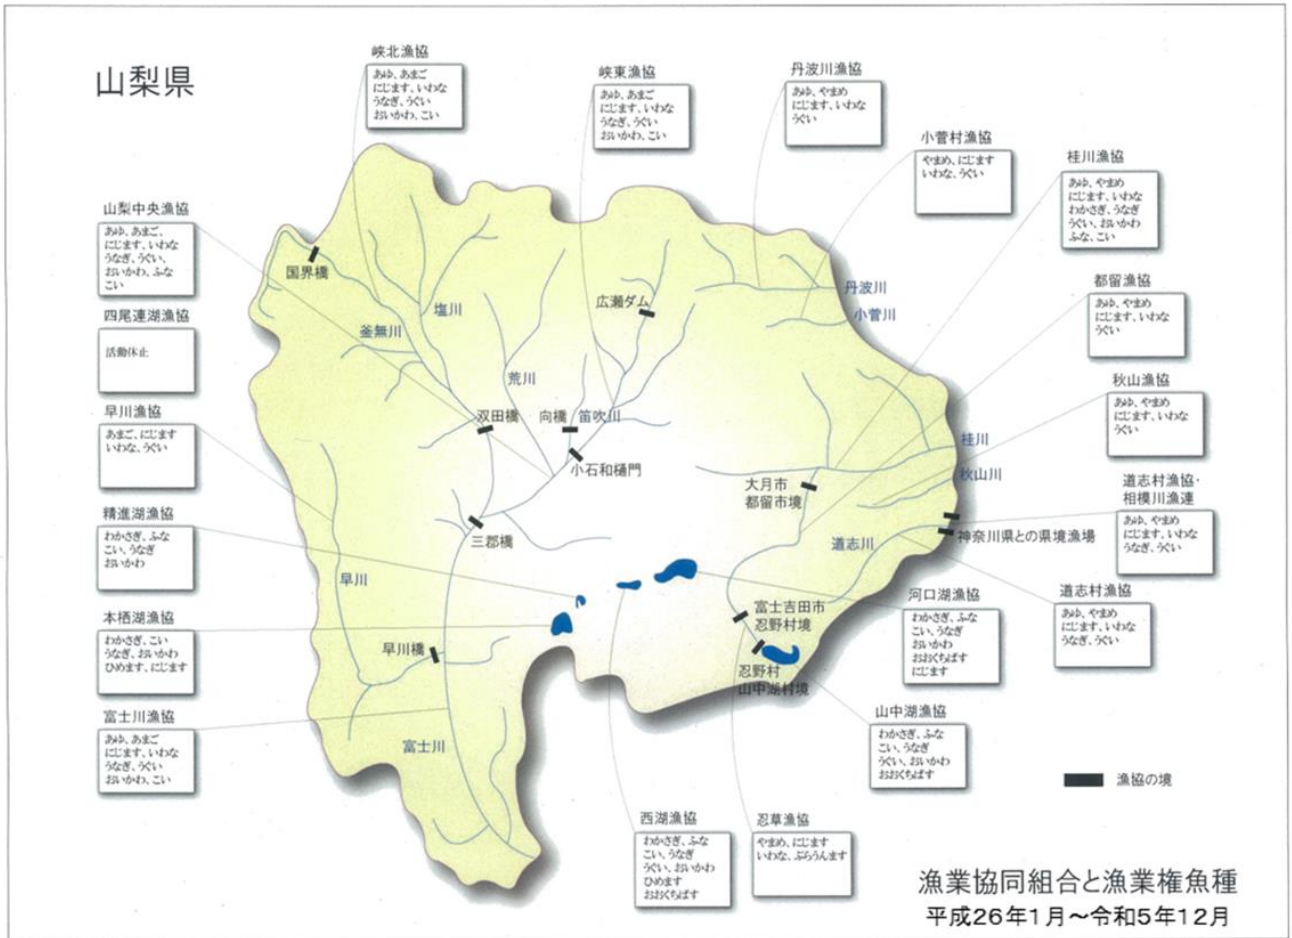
山梨県

峡北漁協
あゆ、あまご
にじます、いわな
うなぎ、うぐい
おいかわ、こい

峡東漁協
あゆ、あまご
にじます、いわな
うなぎ、うぐい
おいかわ、こい

丹波川漁協
あゆ、やまめ
にじます、いわな
うぐい

小菅村漁協
やまめ、にじます
いわな、うぐい

桂川漁協
あゆ、やまめ
にじます、いわな
わかさぎ、うなぎ
うぐい、おいかわ
ふな、こい

都留漁協
あゆ、やまめ
にじます、いわな
うぐい

秋山漁協
あゆ、やまめ
にじます、いわな
うぐい

道志村漁協・
相模川漁連
あゆ、やまめ
にじます、いわな
うなぎ、うぐい

道志村漁協
あゆ、やまめ
にじます、いわな
うなぎ、うぐい

河口湖漁協
わかさぎ、ふな
こい、うなぎ
おいかわ
おおくちばす
にじます

山中湖漁協
わかさぎ、ふな
こい、うなぎ
うぐい、おいかわ
おおくちばす

忍草漁協
やまめ、にじます
いわな、ぶらうんます

西湖漁協
わかさぎ、ふな
こい、うなぎ
うぐい、おいかわ
ひめます
おおくちばす

山梨中央漁協
あゆ、あまご、
にじます、いわな
うなぎ、うぐい、
おいかわ、ふな
こい

四尾連湖漁協
活動休止

早川漁協
あまご、にじます
いわな、うぐい

精進湖漁協
わかさぎ、ふな
こい、うなぎ
おいかわ

本栖湖漁協
わかさぎ、こい
うなぎ、おいかわ
ひめます、にじます

富士川漁協
あゆ、あまご
にじます、いわな
うなぎ、うぐい
おいかわ、こい

国界橋
釜無川
塩川
荒川
広瀬ダム
丹波川
小菅川
双田橋
向橋
笛吹川
小石和樋門
三郡橋
桂川
秋山川
大月市
都留市境
神奈川県との県境漁場
道志川
富士吉田市
忍野村境
忍野村
山中湖村境
早川
早川橋
富士川

漁協の境

漁業協同組合と漁業権魚種
平成26年1月～令和5年12月